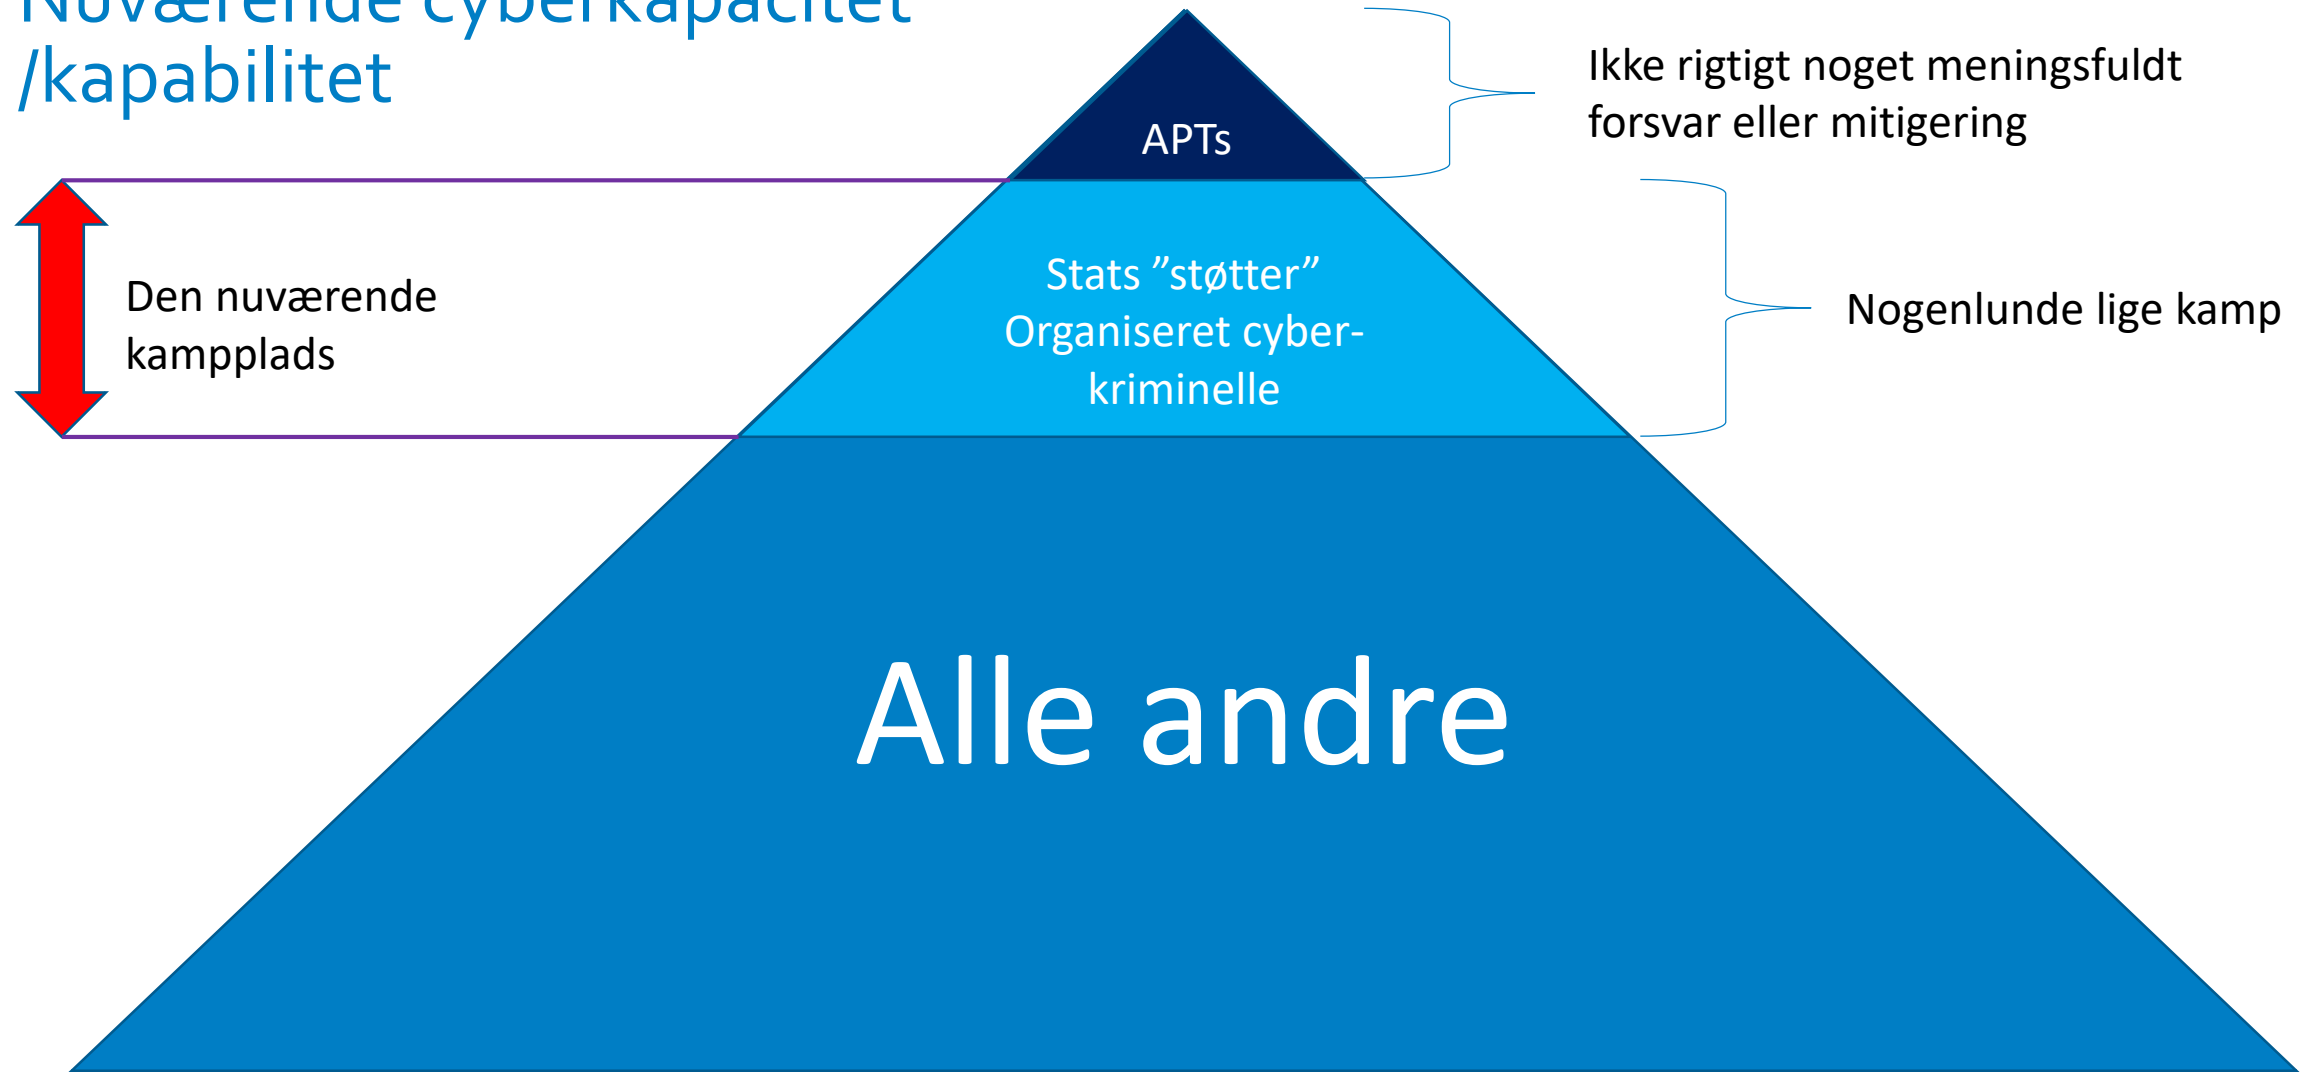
Nuværende cyberkapacitet /kapabilitet

APTs

Ikke rigtigt noget meningsfuldt forsvar eller mitigering

Den nuværende kampplads

Stats "støtter" Organiseret cyber-kriminelle

Nogenlunde lige kamp

Alle andre